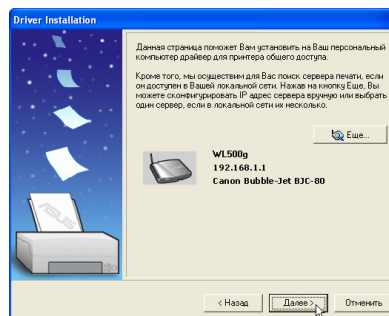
Driver Installation

Данная страница поможет Вам установить на Ваш персональный компьютер драйвер для принтера общего доступа.

Кроме того, мы осуществим для Вас поиск сервера печати, если он доступен в Вашей локальной сети. Нажав на кнопку Еще, Вы можете сконфигурировать IP адрес сервера вручную или выбрать один сервер, если в локальной сети их несколько.

Еще...

WL500g
192.168.1.1
Canon Bubble-Jet BJC-80

< Назад
Далее >
Отменить